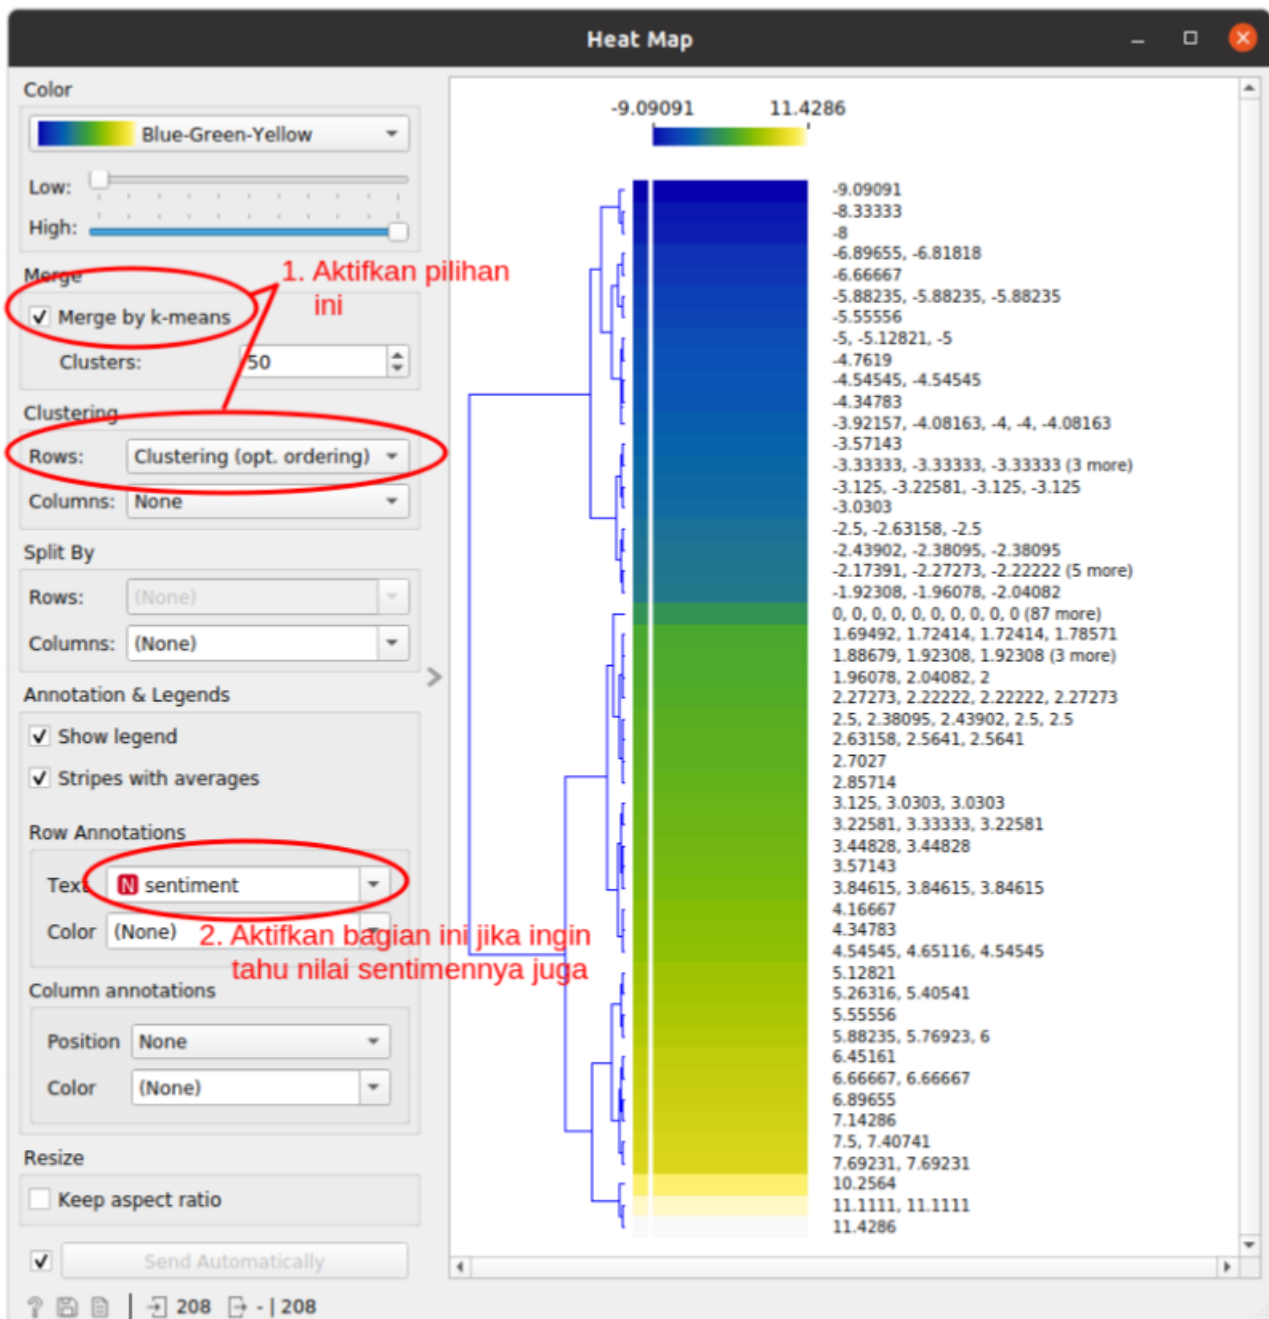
Heat Map

Color

Blue-Green-Yellow

Low:

High:

Merge

Merge by k-means

Clusters: 50

1. Aktifkan pilihan ini

Clustering

Rows: Clustering (opt. ordering)

Columns: None

Split By

Rows: (None)

Columns: (None)

Annotation & Legends

Show legend

Stripes with averages

Row Annotations

Text N sentiment

Color (None)

2. Aktifkan bagian ini jika ingin tahu nilai sentimennya juga

Column annotations

Position None

Color (None)

Resize

Keep aspect ratio

Send Automatically

208 - | 208

-9.09091 11.4286

-9.09091
-8.33333
-8
-6.89655, -6.81818
-6.66667
-5.88235, -5.88235, -5.88235
-5.55556
-5, -5.12821, -5
-4.7619
-4.54545, -4.54545
-4.34783
-3.92157, -4.08163, -4, -4, -4.08163
-3.57143
-3.33333, -3.33333, -3.33333 (3 more)
-3.125, -3.22581, -3.125, -3.125
-3.0303
-2.5, -2.63158, -2.5
-2.43902, -2.38095, -2.38095
-2.17391, -2.27273, -2.22222 (5 more)
-1.92308, -1.96078, -2.04082
0, 0, 0, 0, 0, 0, 0, 0, 0, 0 (87 more)
1.69492, 1.72414, 1.72414, 1.78571
1.88679, 1.92308, 1.92308 (3 more)
1.96078, 2.04082, 2
2.27273, 2.22222, 2.22222, 2.27273
2.5, 2.38095, 2.43902, 2.5, 2.5
2.63158, 2.5641, 2.5641
2.7027
2.85714
3.125, 3.0303, 3.0303
3.22581, 3.33333, 3.22581
3.44828, 3.44828
3.57143
3.84615, 3.84615, 3.84615
4.16667
4.34783
4.54545, 4.65116, 4.54545
5.12821
5.26316, 5.40541
5.55556
5.88235, 5.76923, 6
6.45161
6.66667, 6.66667
6.89655
7.14286
7.5, 7.40741
7.69231, 7.69231
10.2564
11.1111, 11.1111
11.4286